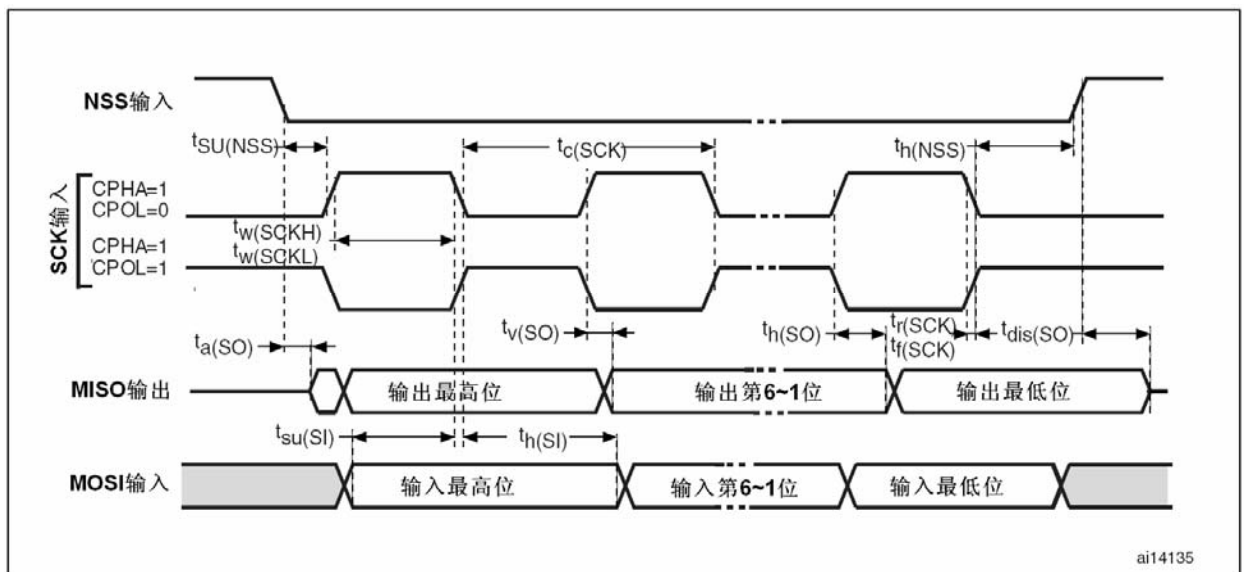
NSS输入

$t_{SU(NSS)}$

$t_{c(SCK)}$

$t_{h(NSS)}$

SCK输入

CPHA=1
CPOL=0

$t_{w(SCKH)}$
$t_{w(SCKL)}$

CPHA=1
CPOL=1

$t_{a(SO)}$

$t_{v(SO)}$

$t_{h(SO)}$

$t_{r(SCK)}$
$t_{f(SCK)}$

$t_{dis(SO)}$

MISO输出

输出最高位

输出第6~1位

输出最低位

$t_{su(SI)}$

$t_{h(SI)}$

MOSI输入

输入最高位

输入第6~1位

输入最低位

ai14135